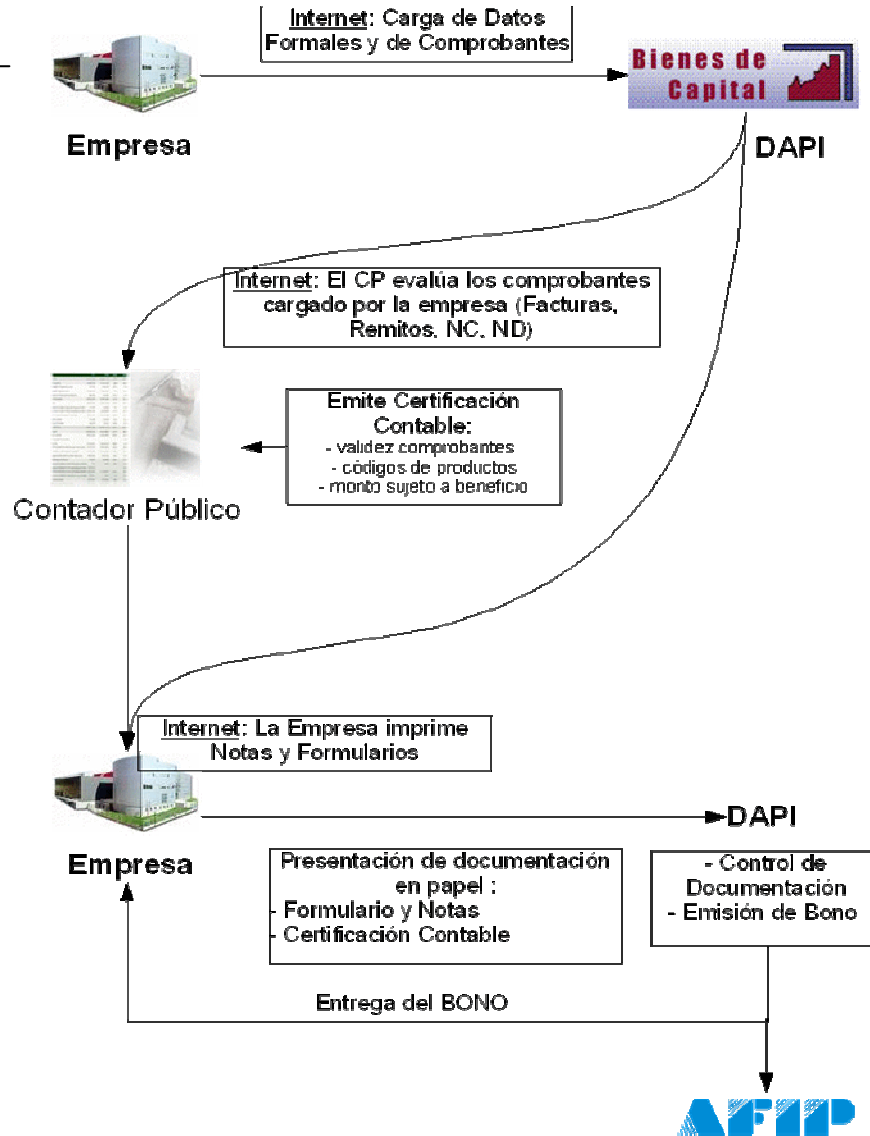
Internet: Carga de Datos Formales y de Comprobantes

Bienes de Capital

Empresa

DAPI

Internet: El CP evalúa los comprobantes cargado por la empresa (Facturas, Remitos, NC, ND)

Emite Certificación Contable:
- validez comprobantes
- códigos de productos
- monto sujeto a beneficio

Contador Público

Internet: La Empresa imprime Notas y Formularios

Empresa

DAPI

Presentación de documentación en papel :
- Formulario y Notas
- Certificación Contable

- Control de Documentación
- Emisión de Bono

Entrega del BONO

AFIP